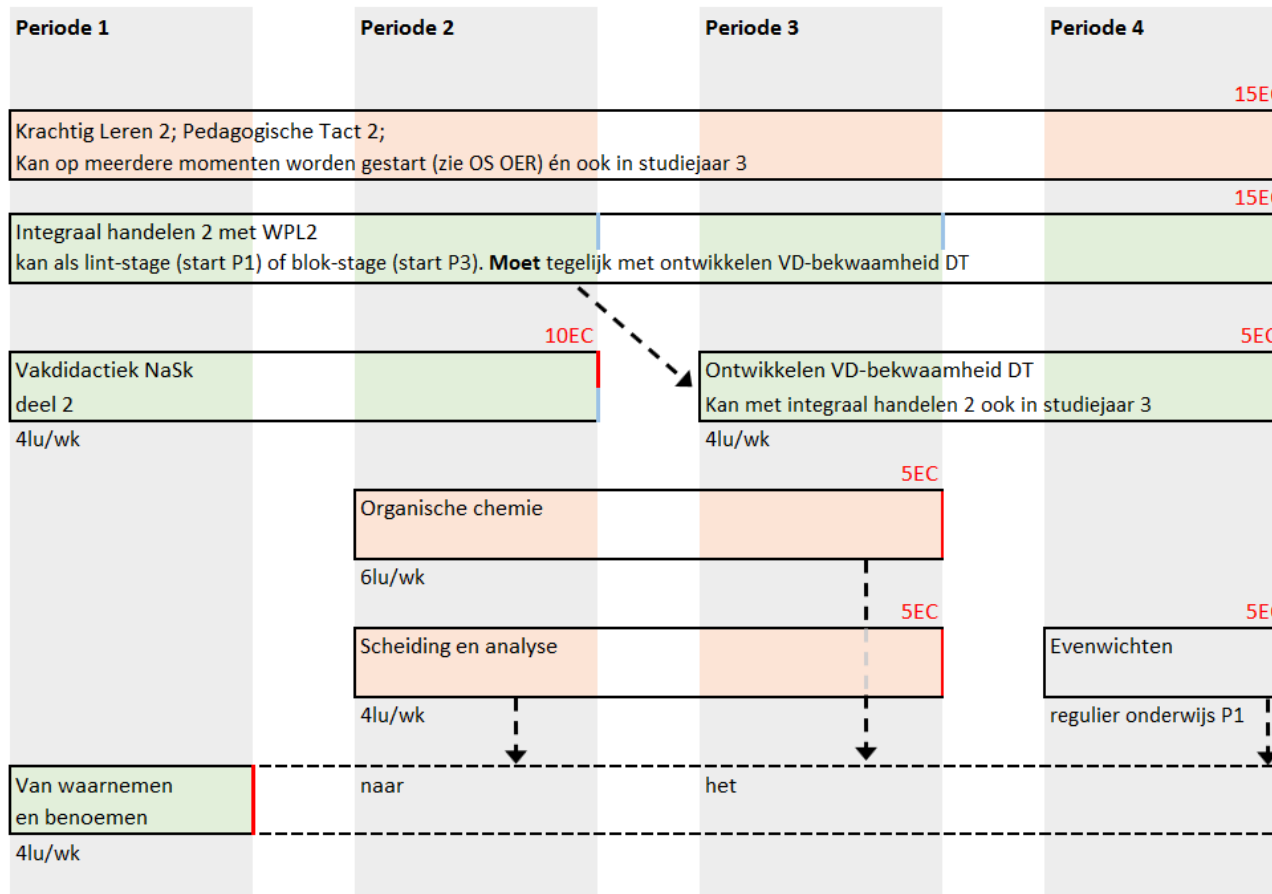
Periode 1

Periode 2

Periode 3

Periode 4

15E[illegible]

Krachtig Leren 2; Pedagogische Tact 2;
Kan op meerdere momenten worden gestart (zie OS OER) én ook in studiejaar 3

15E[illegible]

Integraal handelen 2 met WPL2
kan als lint-stage (start P1) of blok-stage (start P3). **Moet** tegelijk met ontwikkelen VD-bekwaamheid DT

10EC

5E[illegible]

Vakdidactiek NaSk
deel 2

4lu/wk

Ontwikkelen VD-bekwaamheid DT
Kan met integraal handelen 2 ook in studiejaar 3

4lu/wk

5EC

Organische chemie

6lu/wk

5EC

Scheiding en analyse

4lu/wk

5E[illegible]

Evenwichten

regulier onderwijs P1

Van waarnemen
en benoemen

4lu/wk

naar

het